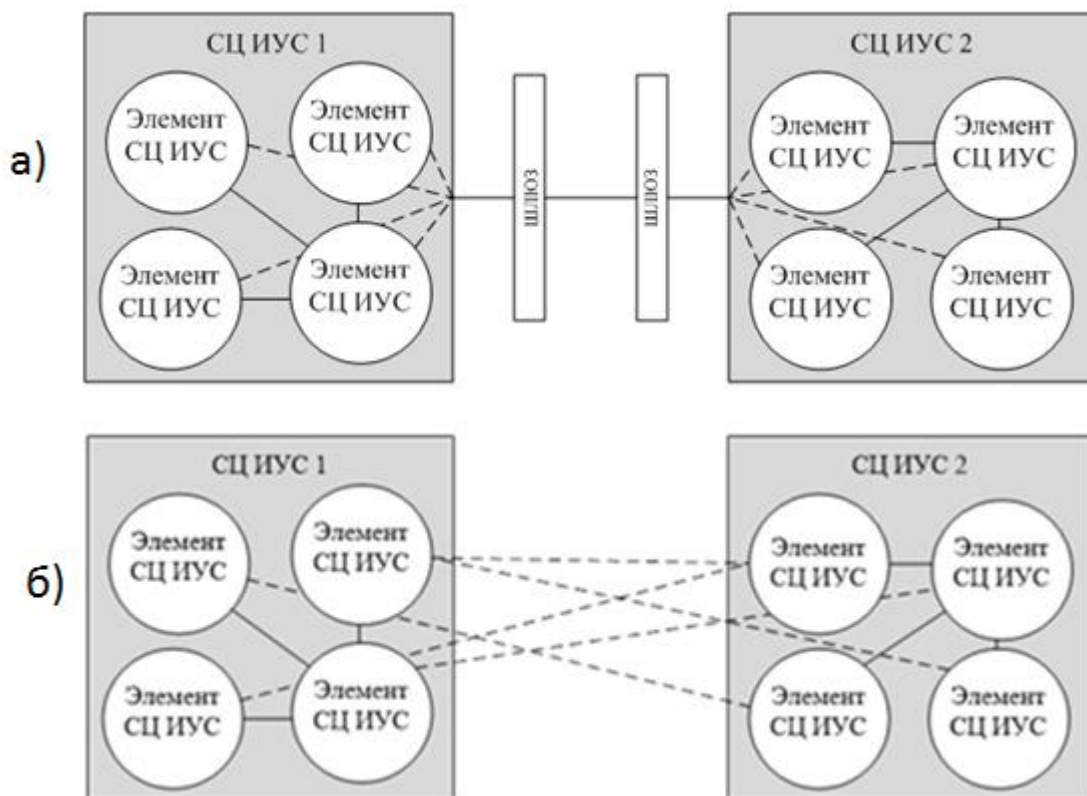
а)

СЦ ИУС 1

Элемент СЦ ИУС

Элемент СЦ ИУС

Элемент СЦ ИУС

Элемент СЦ ИУС

ШЛЮЗ

ШЛЮЗ

СЦ ИУС 2

Элемент СЦ ИУС

Элемент СЦ ИУС

Элемент СЦ ИУС

Элемент СЦ ИУС

б)

СЦ ИУС 1

Элемент СЦ ИУС

Элемент СЦ ИУС

Элемент СЦ ИУС

Элемент СЦ ИУС

СЦ ИУС 2

Элемент СЦ ИУС

Элемент СЦ ИУС

Элемент СЦ ИУС

Элемент СЦ ИУС